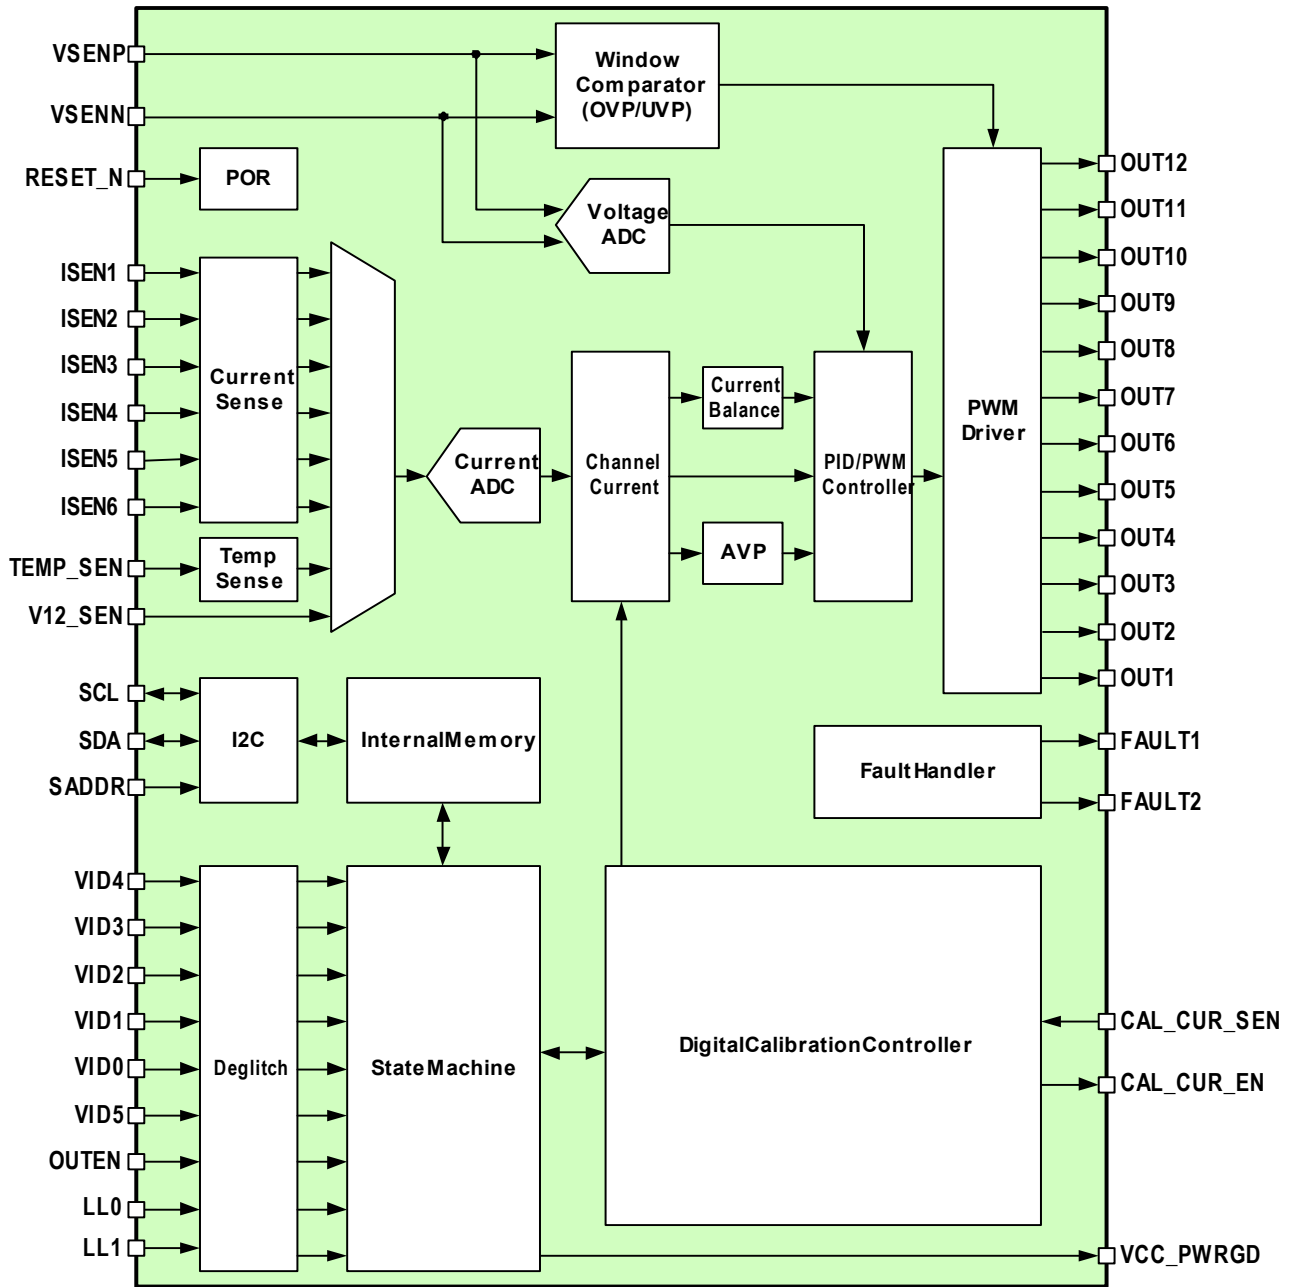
VSENP
VSENN
RESET_N
ISEN1
ISEN2
ISEN3
ISEN4
ISEN5
ISEN6
TEMP_SEN
V12_SEN
SCL
SDA
SADDR
VID4
VID3
VID2
VID1
VID0
VID5
OUTEN
LL0
LL1

Window Comparator (OVP/UVP)
POR
Voltage ADC
Current Sense
Temp Sense
Current ADC
Channel Current
Current Balance
AVP
PID/PWM Controller
PWM Driver
I2C
InternalMemory
FaultHandler
Deglitch
StateMachine
DigitalCalibrationController

OUT12
OUT11
OUT10
OUT9
OUT8
OUT7
OUT6
OUT5
OUT4
OUT3
OUT2
OUT1
FAULT1
FAULT2
CAL_CUR_SEN
CAL_CUR_EN
VCC_PWRGD